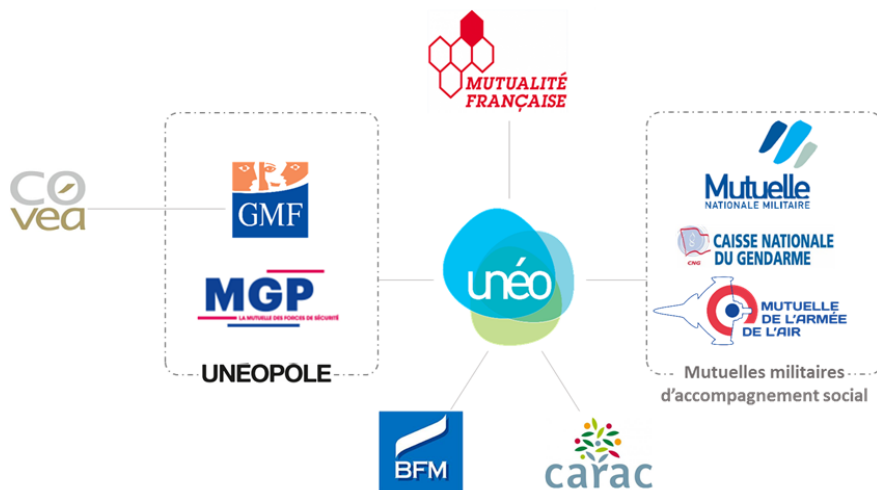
MUTUALITÉ FRANÇAISE

CO
vea

GMF

MGP
LA MUTUELLE DES FORCES DE SÉCURITÉ

UNÉOPOLE

unéo

Mutuelle
NATIONALE MILITAIRE

CNG
CAISSE NATIONALE DU GENDARME

MUTUELLE DE L'ARMÉE DE L'AIR

Mutuelles militaires d'accompagnement social

BFM

carac